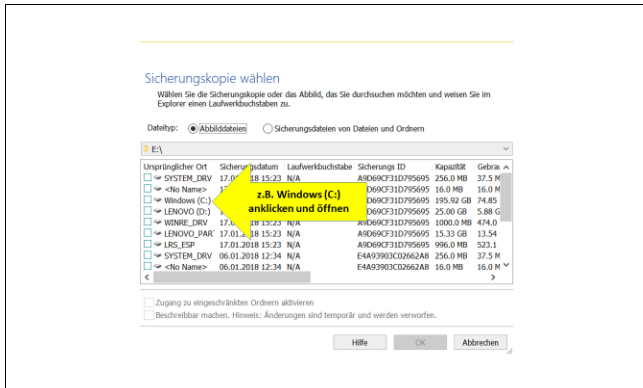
Sicherungskopie wählen

Wählen Sie die Sicherungskopie oder das Abbild, das Sie durchsuchen möchten und weisen Sie im Explorer einen Laufwerkbuchstaben zu.

Dateityp: Abbilddateien Sicherungsdateien von Dateien und Ordnern

E:\

| Ursprünglicher Ort | Sicherungsdatum | Laufwerkbuchstabe | Sicherungs ID | Kapazität | Gebrau |
|---|---|---|---|---|---|
| SYSTEM_DRV | 17.0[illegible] 18 15:23 | N/A | A9D69CF31D795695 | 256.0 MB | 37.5 M |
| <No Name> | 1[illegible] | | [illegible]D69CF31D795695 | 16.0 MB | 16.0 M |
| Windows (C:) | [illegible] | | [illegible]D69CF31D795695 | 195.92 GB | 74.89 |
| LENOVO (D:) | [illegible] | | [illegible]D69CF31D795695 | 25.00 GB | 5.88 G |
| WINRE_DRV | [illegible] | | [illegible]D69CF31D795695 | 1000.0 MB | 474.0 |
| LENOVO_PART | 17.01.2018 15:23 | N/A | A9D69CF31D795695 | 15.33 GB | 13.54 |
| LRS_ESP | 17.01.2018 15:23 | N/A | A9D69CF31D795695 | 996.0 MB | 523.1 |
| SYSTEM_DRV | 06.01.2018 12:34 | N/A | E4A93903C02662A8 | 256.0 MB | 37.5 M |
| <No Name> | 06.01.2018 12:34 | N/A | E4A93903C02662A8 | 16.0 MB | 16.0 M |

z.B. Windows (C:) anklicken und öffnen

Zugang zu eingeschränkten Ordnern aktivieren

Beschreibbar machen. Hinweis: Änderungen sind temporär und werden verworfen.

Hilfe OK Abbrechen